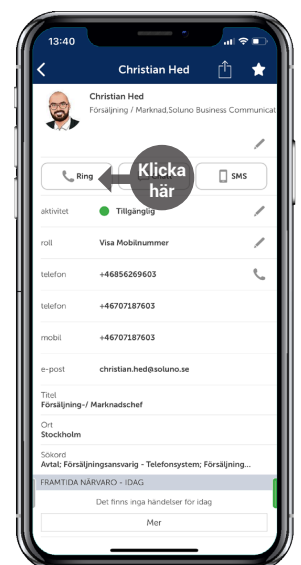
13:40

Christian Hed

Christian Hed
Försäljning / Marknad,Soluno Business Communicat

Ring
Klicka här
SMS

aktivitet Tillgänglig

roll Visa Mobilnummer

telefon +46856269603

telefon +46707187603

mobil +46707187603

e-post christian.hed@soluno.se

Titel
Försäljning-/ Marknadschef

Ort
Stockholm

Sökord
Avtal; Försäljningsansvarig - Telefonsystem; Försäljning...

FRAMTIDA NÄRVARO - IDAG

Det finns inga händelser för idag

Mer